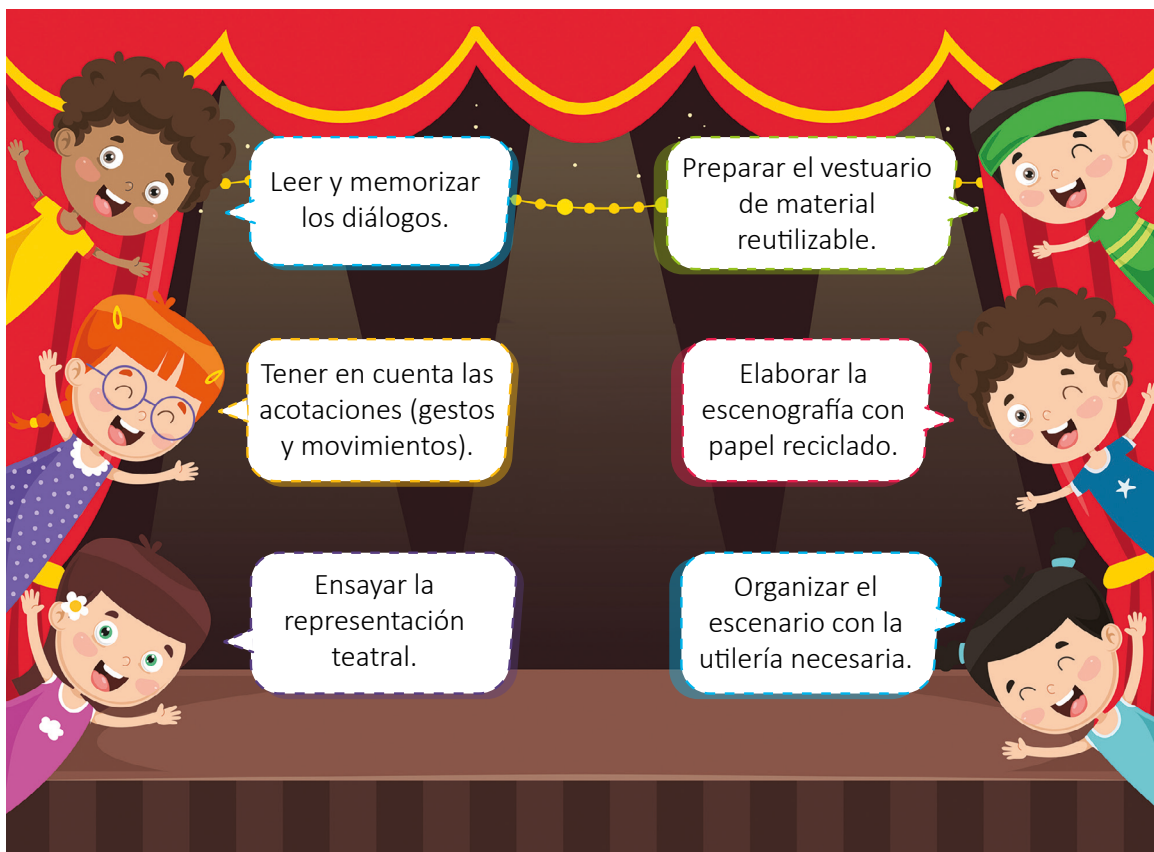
Leer y memorizar los diálogos.

Preparar el vestuario de material reutilizable.

Tener en cuenta las acotaciones (gestos y movimientos).

Elaborar la escenografía con papel reciclado.

Ensayar la representación teatral.

Organizar el escenario con la utilería necesaria.